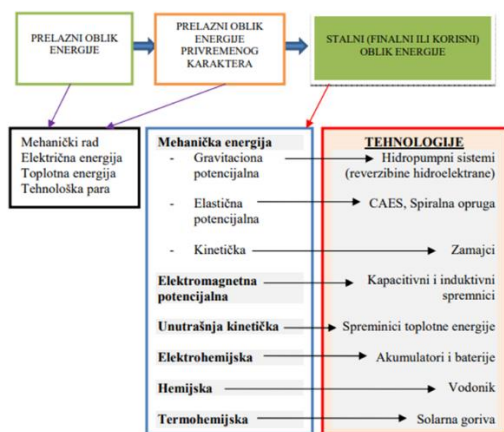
PRELAZNI OBLIK ENERGIJE

PRELAZNI OBLIK ENERGIJE PRIVREMENOG KARAKTERA

STALNI (FINALNI ILI KORISNI) OBLIK ENERGIJE

Mehanički rad
Električna energija
Toplotna energija
Tehnološka para

Mehanička energija
- Gravitaciona potencijalna
- Elastična potencijalna
- Kinetička

Elektromagnetna potencijalna

Unutrašnja kinetička

Elektrohemijska

Hemijska

Termohemijska

TEHNOLOGIJE

Hidropumpni sistemi (reverzibine hidroelektrane)

CAES, Spiralna opruga

Zamajci

Kapacitivni i induktivni spremnici

Spreminici toplotne energije

Akumulatori i baterije

Vodonik

Solarna goriva